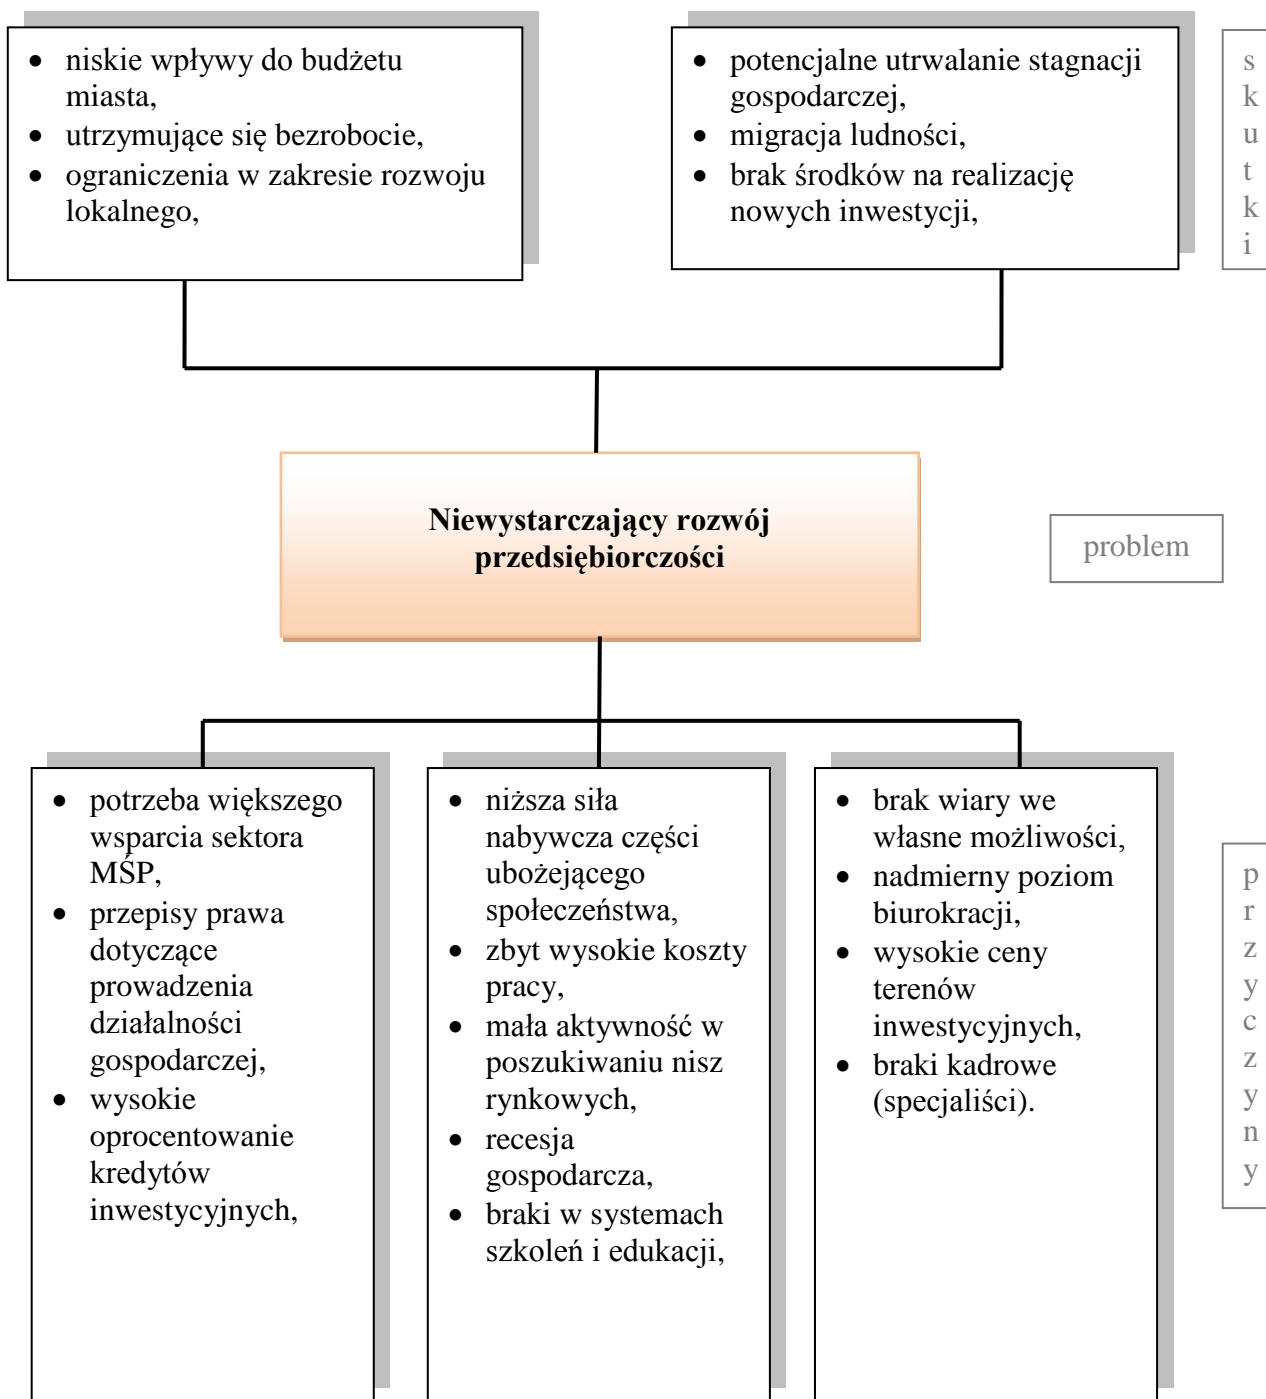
- niskie wpływy do budżetu miasta,
- utrzymujące się bezrobocie,
- ograniczenia w zakresie rozwoju lokalnego,

- potencjalne utrwalanie stagnacji gospodarczej,
- migracja ludności,
- brak środków na realizację nowych inwestycji,

skutki

**Niewystarczający rozwój przedsiębiorczości**

problem

- potrzeba większego wsparcia sektora MŚP,
- przepisy prawa dotyczące prowadzenia działalności gospodarczej,
- wysokie oprocentowanie kredytów inwestycyjnych,

- niższa siła nabywcza części ubożejącego społeczeństwa,
- zbyt wysokie koszty pracy,
- mała aktywność w poszukiwaniu nisz rynkowych,
- recesja gospodarcza,
- braki w systemach szkoleń i edukacji,

- brak wiary we własne możliwości,
- nadmierny poziom biurokracji,
- wysokie ceny terenów inwestycyjnych,
- braki kadrowe (specjaliści).

przyczyny